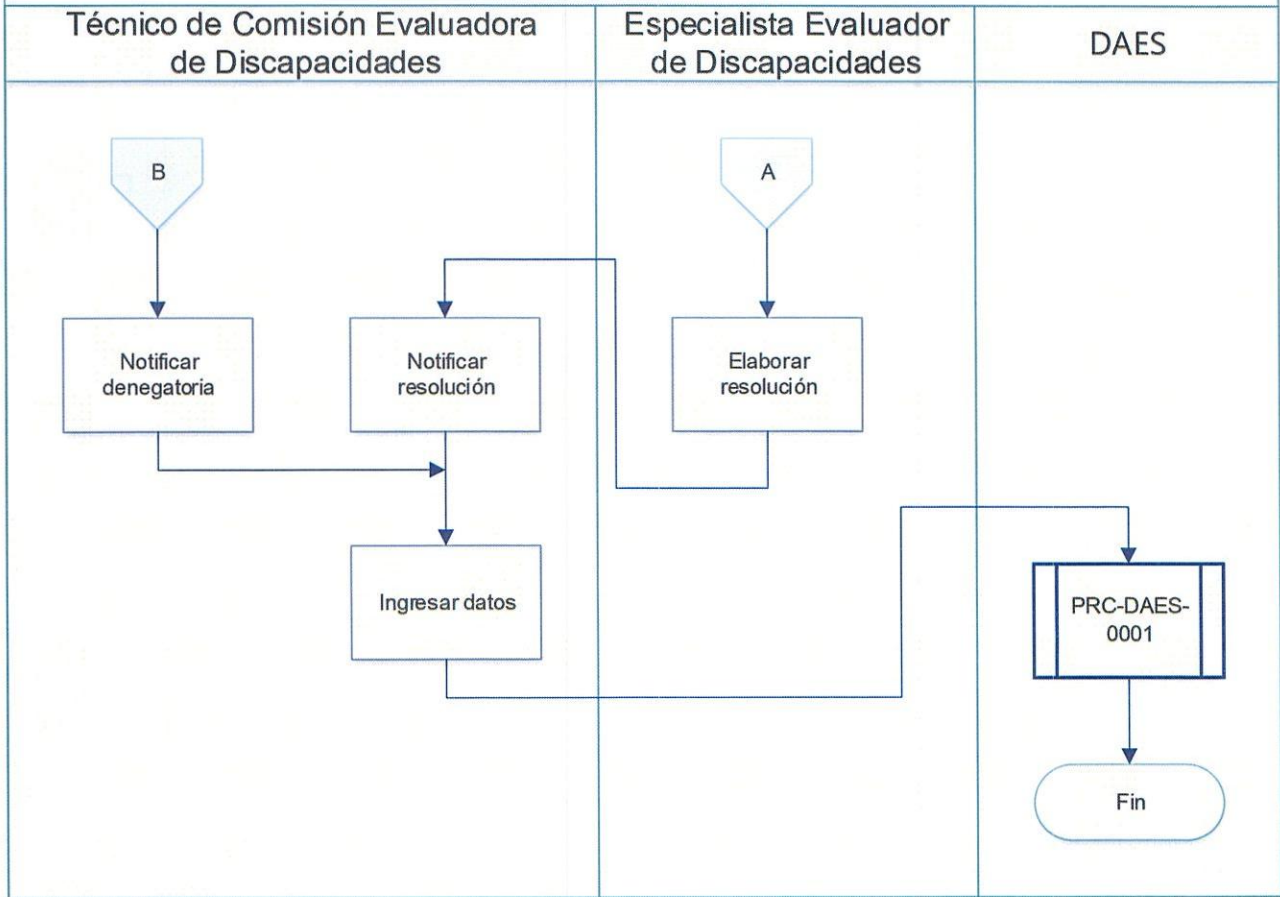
Técnico de Comisión Evaluadora de Discapacidades

Especialista Evaluador de Discapacidades

DAES

B

A

Notificar denegatoria

Notificar resolución

Elaborar resolución

Ingresar datos

PRC-DAES-0001

Fin